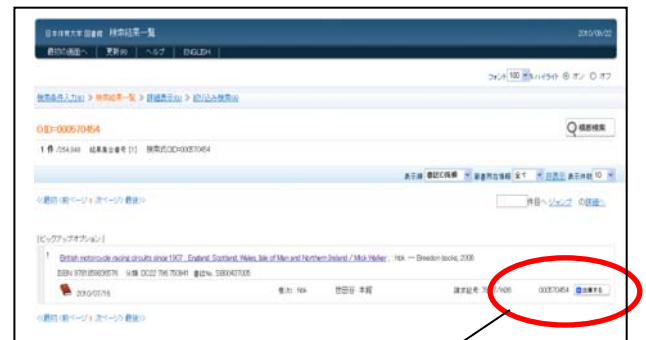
日本体育大学 図書館 検索結果一覧 2010/09/22

最初の画面へ | 更新 | ヘルプ | ENGLISH

フォント 100 ハイライト ◉ オン ○ オフ

検索条件入力 > 検索結果一覧 > 詳細表示 > 絞込み検索

ID=000570454

類似検索

1 件 /354,948 結果集合番号 [1] 検索式:ID=000570454

表示順 書誌ID降順 表示件数 10

<最初 <前ページ 1 次ページ> 最後> 件目へ ジャンプ 詳細へ

[ピックアップオプション]

1 British motorcycle racing circuits since 1907 : England, Scotland, Wales, Isle of Man and Northern Ireland / Mick Walker. -- hbk. -- Breedon books, 2008

ISBN 9781859836576 分類 DC22 796.750941 書誌No. 000570454

2010/07/16 巻次 hbk 世田谷 本館 請求記号 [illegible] 00570454 出庫する

<最初 <前ページ 1 次ページ> 最後>